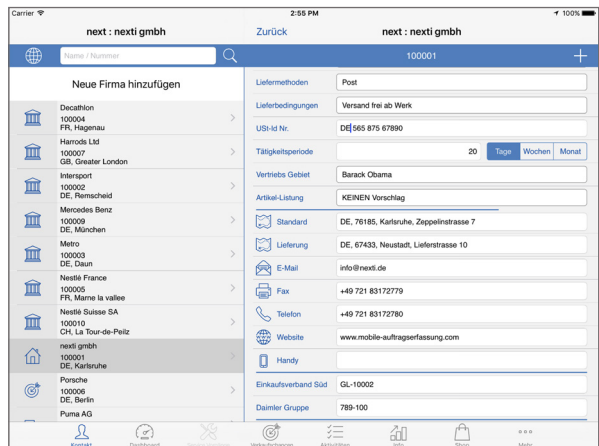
Carrier
2:55 PM
100%

next : nexti gmbh

Zurück
next : nexti gmbh

Name / Nummer

100001

+

Neue Firma hinzufügen

Decathlon
100004
FR, Hagenau

Harrods Ltd
100007
GB, Greater London

Intersport
100002
DE, Remscheid

Mercedes Benz
100009
DE, München

Metro
100003
DE, Daun

Nestlé France
100005
FR, Marne la vallee

Nestlé Suisse SA
100010
CH, La Tour-de-Peilz

nexti gmbh
100001
DE, Karlsruhe

Porsche
100006
DE, Berlin

Puma AG

| | |
|---|---|
| Liefermethoden | Post |
| Lieferbedingungen | Versand frei ab Werk |
| USt-Id Nr. | DE 565 875 67890 |
| Tätigkeitsperiode | 20 Tage Wochen Monat |
| Vertriebs Gebiet | Barack Obama |
| Artikel-Listung | KEINEN Vorschlag |
| Standard | DE, 76185, Karlsruhe, Zeppelinstrasse 7 |
| Lieferung | DE, 67433, Neustadt, Lieferstrasse 10 |
| E-Mail | info@nexti.de |
| Fax | +49 721 83172779 |
| Telefon | +49 721 83172780 |
| Website | www.mobile-auftragserfassung.com |
| Handy | |
| Einkaufsverband Süd | GL-10002 |
| Daimler Gruppe | 789-100 |

Kontakt
Dashboard
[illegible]
Verkaufschancen
Aktivitäten
Info
Shop
Mehr